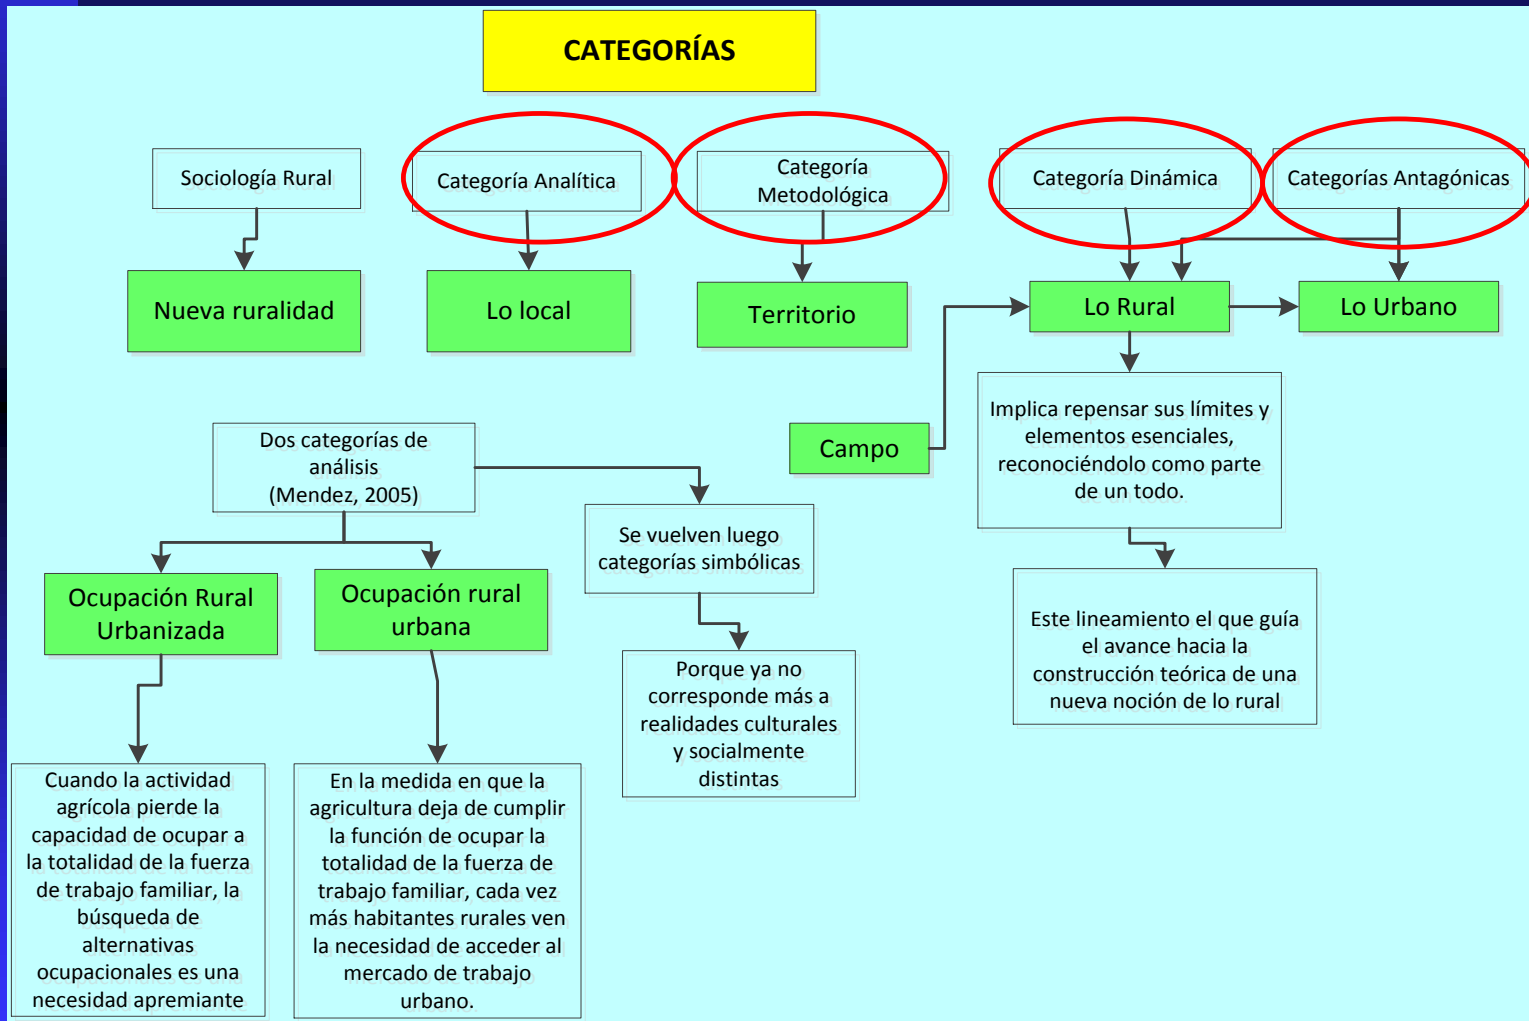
CATEGORÍAS

Sociología Rural

Nueva ruralidad

Categoría Analítica

Lo local

Categoría Metodológica

Territorio

Categoría Dinámica

Categorías Antagónicas

Lo Rural

Lo Urbano

Campo

Implica repensar sus límites y elementos esenciales, reconociéndolo como parte de un todo.

Este lineamiento el que guía el avance hacia la construcción teórica de una nueva noción de lo rural

Dos categorías de análisis (Mendez, 2005)

Se vuelven luego categorías simbólicas

Porque ya no corresponde más a realidades culturales y socialmente distintas

Ocupación Rural Urbanizada

Ocupación rural urbana

Cuando la actividad agrícola pierde la capacidad de ocupar a la totalidad de la fuerza de trabajo familiar, la búsqueda de alternativas ocupacionales es una necesidad apremiante

En la medida en que la agricultura deja de cumplir la función de ocupar la totalidad de la fuerza de trabajo familiar, cada vez más habitantes rurales ven la necesidad de acceder al mercado de trabajo urbano.